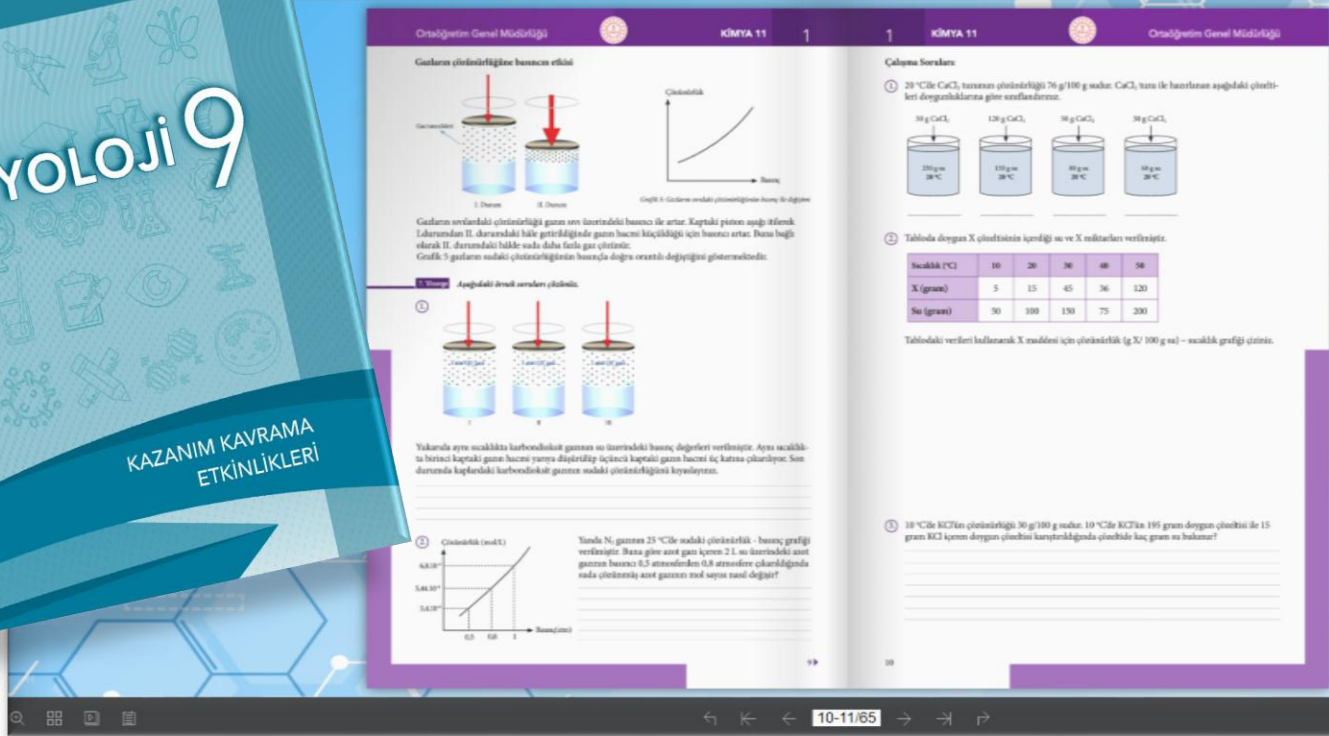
YOLOJİ 9

KAZANIM KAVRAMA ETKİNLİKLERİ

Ortaöğretim Genel Müdürlüğü KİMYA 11 1

Gazların çözünürlüğüne basıncın etkisi

Gaz molekülü

I. Durum II. Durum

Çözünürlük

Basınç

Grafik 5: Gazların sudaki çözünürlüğünün basınç ile değişimi

Gazların sıvılardaki çözünürlüğü gazın sıvı üzerindeki basıncı ile artar. Kaptaki piston aşağı itilerek I.durumdan II. durumdaki hâle getirildiğinde gazın hacmi küçüldüğü için basıncı artar. Buna bağlı olarak II. durumdaki hâlde suda daha fazla gaz çözünür.
Grafik 5 gazların sudaki çözünürlüğünün basınçla doğru orantılı değiştiğini göstermektedir.

Aşağıdaki örnek soruları çözünüz.

1

I II III

Yukarıda aynı sıcaklıkta karbondioksit gazının su üzerindeki basınç değerleri verilmiştir. Aynı sıcaklıkta birinci kaptaki gazın hacmi yarıya düşürülüp üçüncü kaptaki gazın hacmi üç katına çıkarılıyor. Son durumda kaplardaki karbondioksit gazının sudaki çözünürlüğünü kıyaslayınız.

2

Çözünürlük (mol/L)

$6,8.10^{-4}$
$5,44.10^{-4}$
$3,4.10^{-4}$

0,5 0,8 1 Basınç(atm)

Yanda $N_2$ gazının 25 °C'de sudaki çözünürlük - basınç grafiği verilmiştir. Buna göre azot gazı içeren 2 L su üzerindeki azot gazının basıncı 0,5 atmosferden 0,8 atmosfere çıkarıldığında suda çözünmüş azot gazının mol sayısı nasıl değişir?

9

1 KİMYA 11 Ortaöğretim Genel Müdürlüğü

Çalışma Soruları

1 20 °C'de $CaCl_2$ tuzunun çözünürlüğü 76 g/100 g sudur. $CaCl_2$ tuzu ile hazırlanan aşağıdaki çözeltileri doygunluklarına göre sınıflandırınız.

30 g $CaCl_2$ 120 g $CaCl_2$ 30 g $CaCl_2$ 30 g $CaCl_2$

250 g su 20 °C | 150 g su 20 °C | 40 g su 20 °C | 60 g su 20 °C

2 Tabloda doygun X çözeltisinin içerdiği su ve X miktarları verilmiştir.

| Sıcaklık (°C) | 10 | 20 | 30 | 40 | 50 |
|---|---|---|---|---|---|
| X (gram) | 5 | 15 | 45 | 36 | 120 |
| Su (gram) | 50 | 100 | 150 | 75 | 200 |

Tablodaki verileri kullanarak X maddesi için çözünürlük (g X/ 100 g su) – sıcaklık grafiği çiziniz.

3 10 °C'de KCl'ün çözünürlüğü 30 g/100 g sudur. 10 °C'de KCl'ün 195 gram doygun çözeltisi ile 15 gram KCl içeren doygun çözeltisi karıştırıldığında çözeltide kaç gram su bulunur?

10

10-11/65